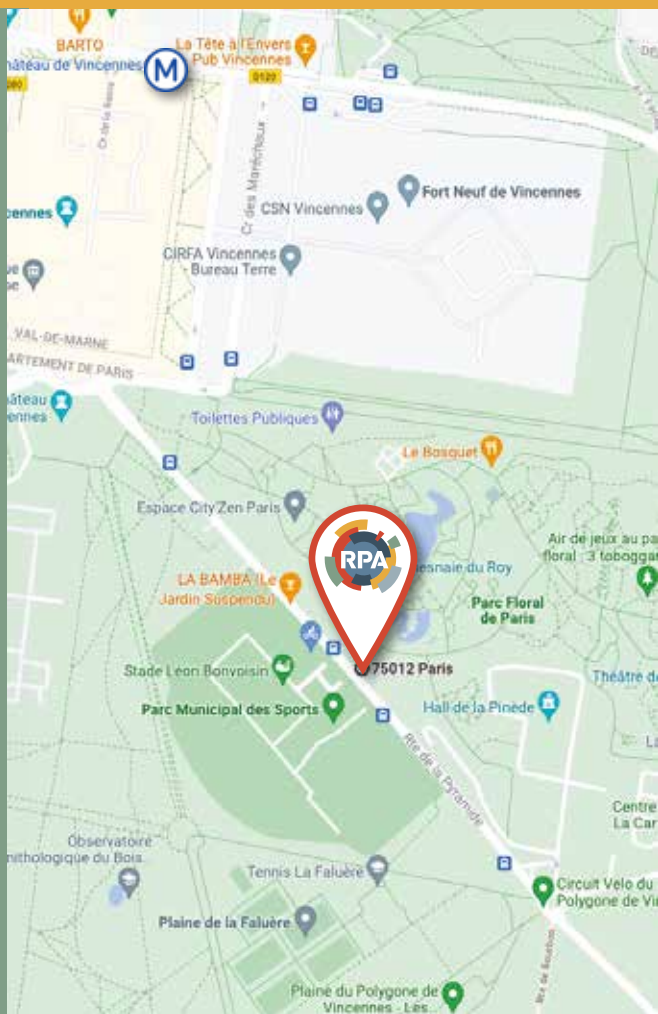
BARTO
hâteau de Vincennes
M
La Tête à l'Envers Pub Vincennes
D120
Cr de la Reine
Cr des Maréchaux
Fort Neuf de Vincennes
CSN Vincennes
CIRFA Vincennes - Bureau Terre
cennes
ue
se
VAL-DE-MARNE
ARTEMENT DE PARIS
âteau
ennes
Toilettes Publiques
Le Bosquet
Espace City'Zen Paris
Air de jeux au pa
floral : 3 tobogga
esnaie du Roy
RPA
LA BAMBA (Le Jardin Suspendu)
Parc Floral de Paris
Stade Léon Bonvoisin
75012 Paris
Théâtre d
Parc Municipal des Sports
Hall de la Pinède
Rte de la Pyramide
L
Centre
La Car
Observatoire
nithologique du Bois
Tennis La Faluère
Circuit Vélo du
Polygone de Vi
Plaine de la Faluère
Plaine du Polygone de Vincennes - Les
Rte de Bourbon